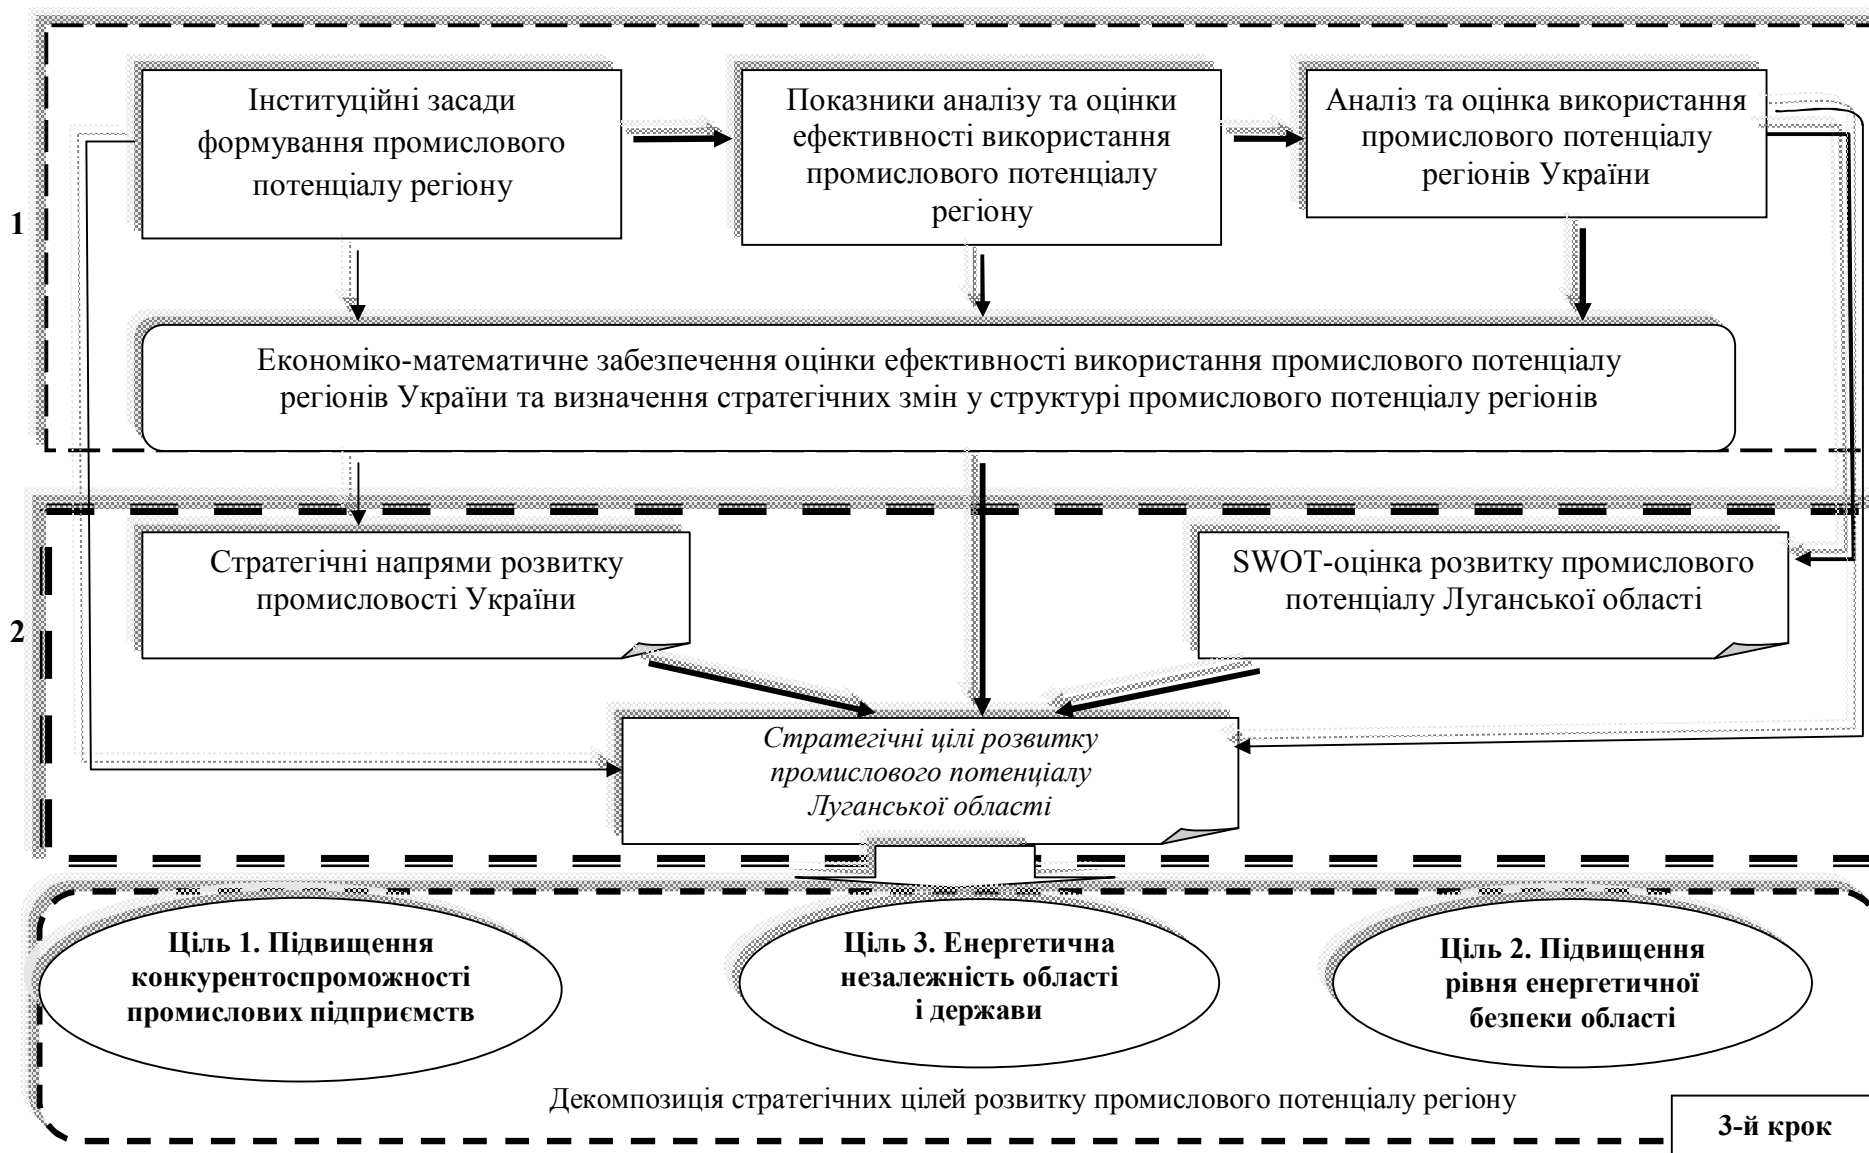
Інституційні засади формування промислового потенціалу регіону

Показники аналізу та оцінки ефективності використання промислового потенціалу регіону

Аналіз та оцінка використання промислового потенціалу регіонів України

1

Економіко-математичне забезпечення оцінки ефективності використання промислового потенціалу регіонів України та визначення стратегічних змін у структурі промислового потенціалу регіонів

Стратегічні напрями розвитку промисловості України

SWOT-оцінка розвитку промислового потенціалу Луганської області

2

Стратегічні цілі розвитку промислового потенціалу Луганської області

Ціль 1. Підвищення конкурентоспроможності промислових підприємств

Ціль 3. Енергетична незалежність області і держави

Ціль 2. Підвищення рівня енергетичної безпеки області

Декомпозиція стратегічних цілей розвитку промислового потенціалу регіону

3-й крок